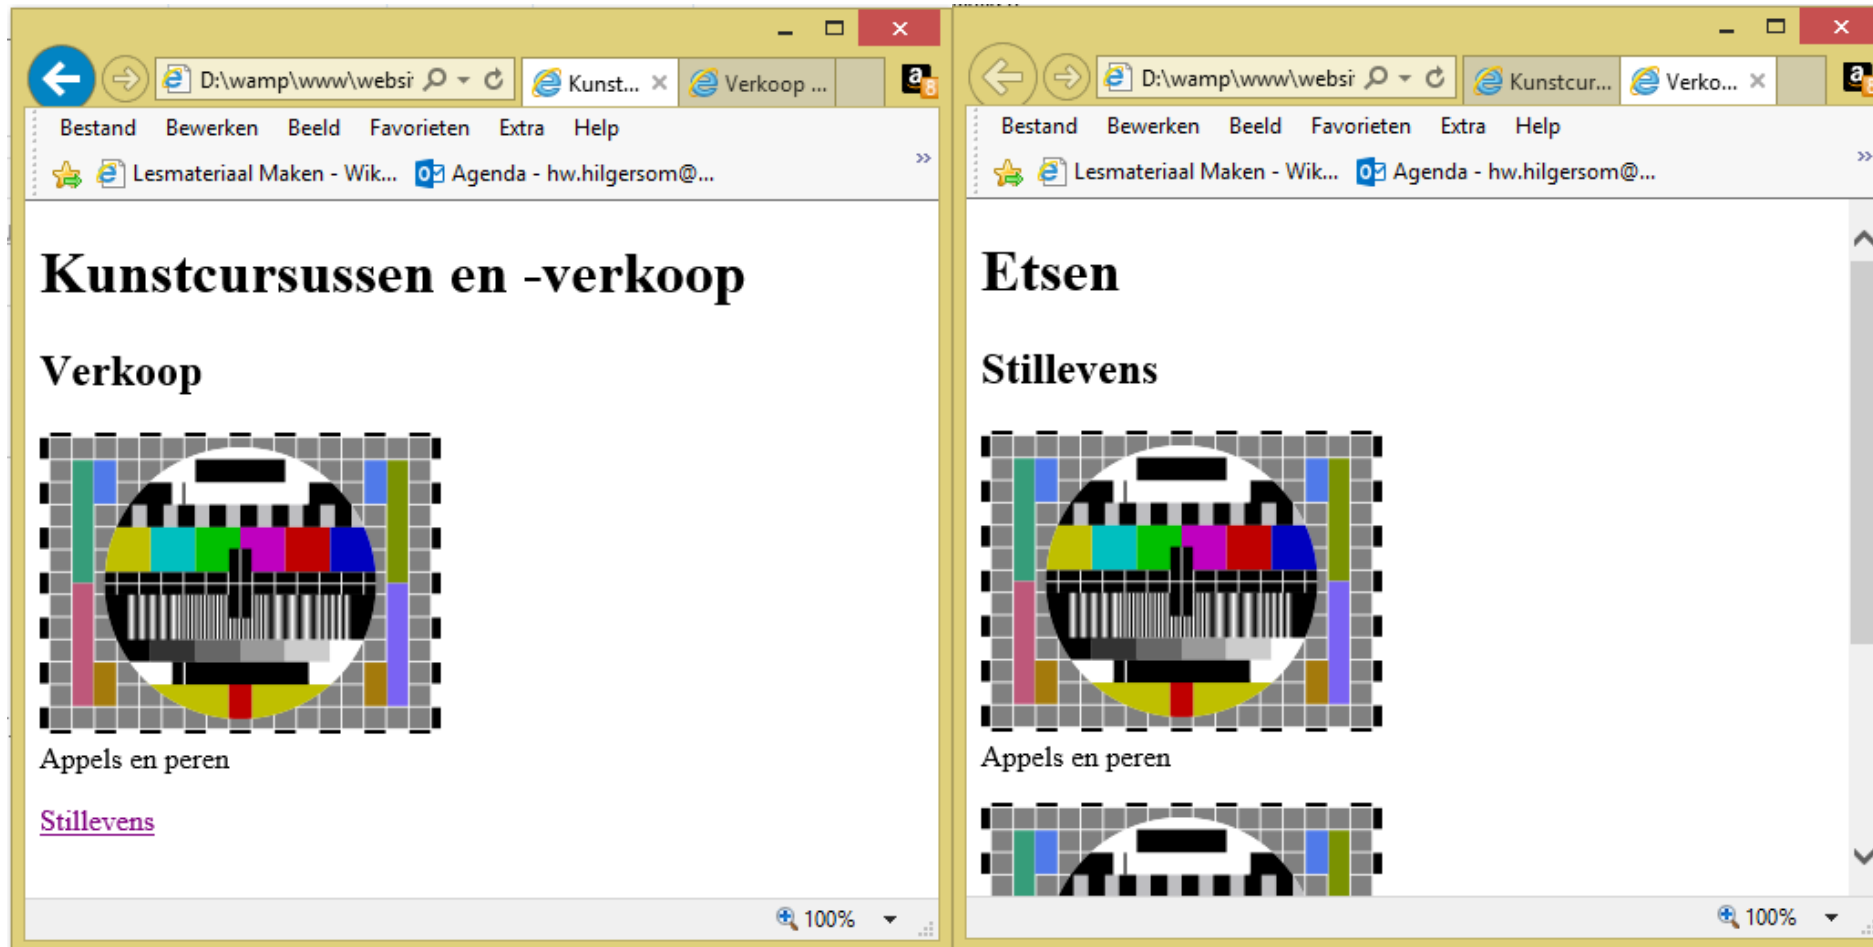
D:\wamp\www\websi
Kunst...
Verkoop ...
Bestand Bewerken Beeld Favorieten Extra Help
Lesmateriaal Maken - Wik...
Agenda - hw.hilgersom@...

# Kunstcursussen en -verkoop

## Verkoop

Appels en peren

Stillevens

100%

D:\wamp\www\websi
Kunstcur...
Verko...
Bestand Bewerken Beeld Favorieten Extra Help
Lesmateriaal Maken - Wik...
Agenda - hw.hilgersom@...

# Etsen

## Stillevens

Appels en peren

100%